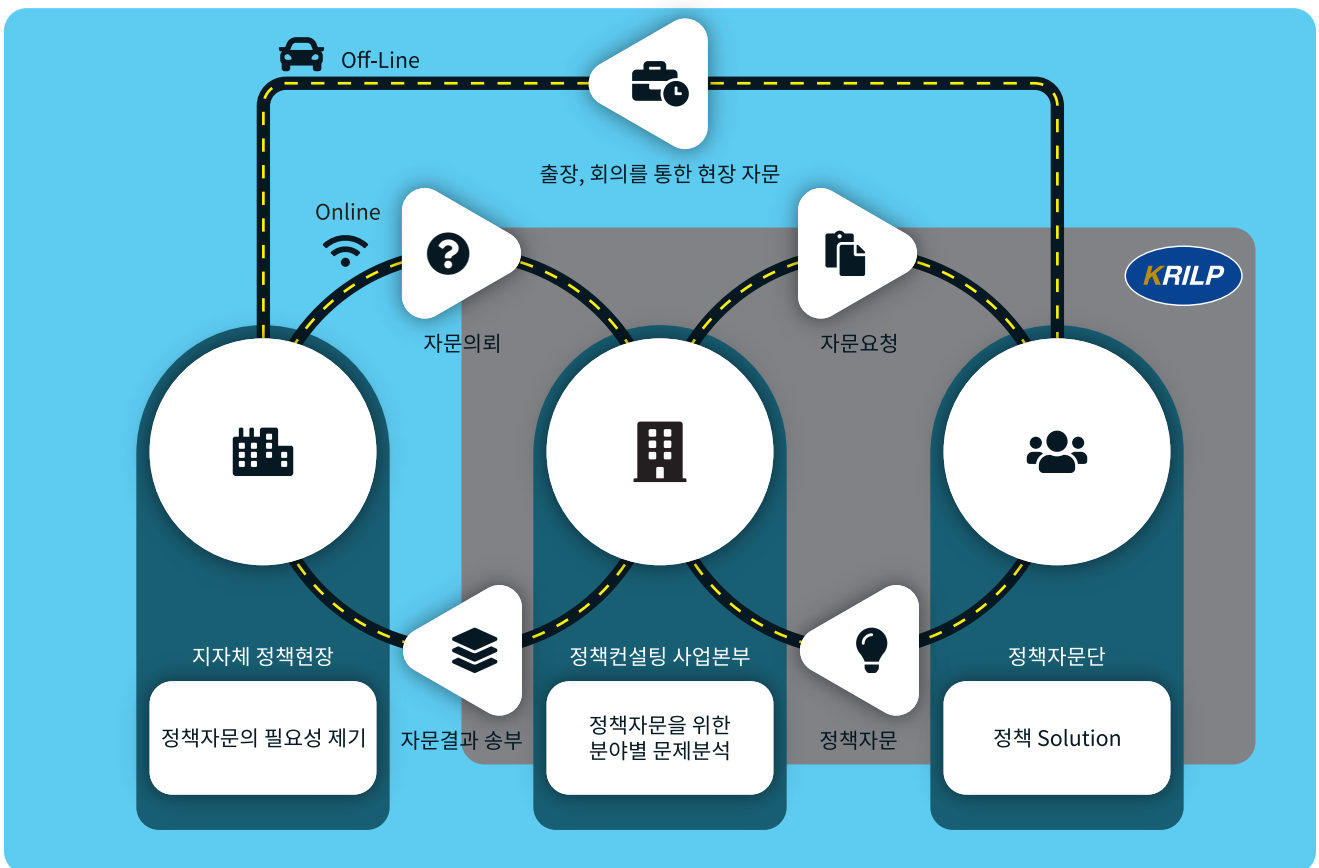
Off-Line

출장, 회의를 통한 현장 자문

Online

KRILP

자문의뢰

자문요청

지자체 정책현장

정책자문의 필요성 제기

자문결과 송부

정책컨설팅 사업본부

정책자문을 위한 분야별 문제분석

정책자문

정책자문단

정책 Solution